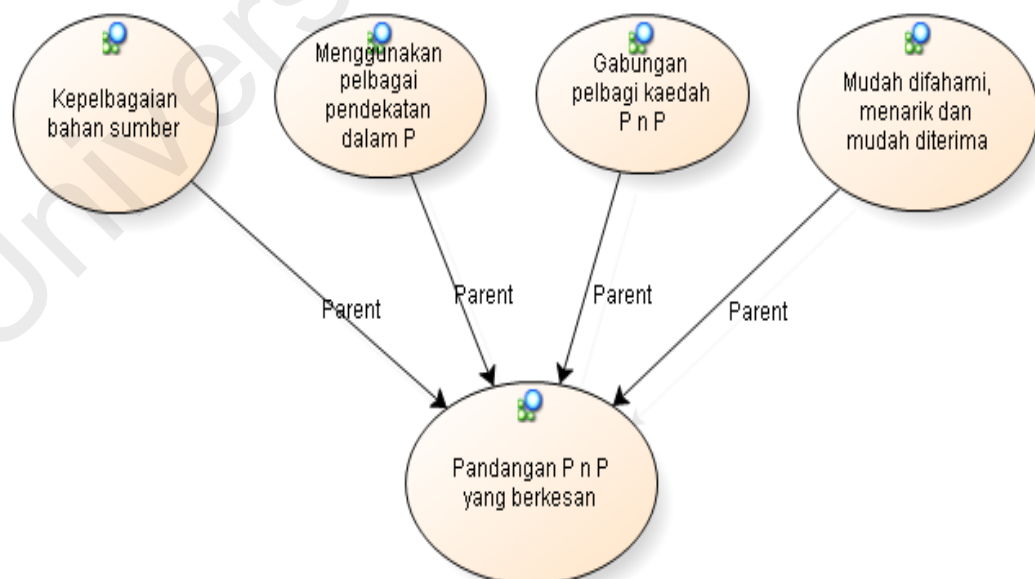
Kepelbagaian bahan sumber

Menggunakan pelbagai pendekatan dalam P

Gabungan pelbagi kaedah P n P

Mudah difahami, menarik dan mudah diterima

Parent

Parent

Parent

Parent

Pandangan P n P yang berkesan